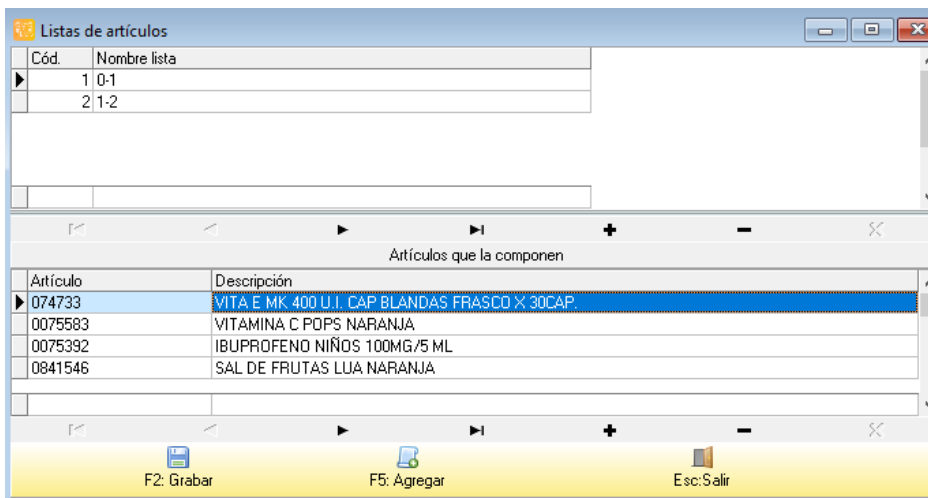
Listas de artículos

| Cód. | Nombre lista |
|---|---|
| 1 | 0-1 |
| 2 | 1-2 |

Artículos que la componen

| Artículo | Descripción |
|---|---|
| 074733 | VITA E MK 400 U.I. CAP BLANDAS FRASCO X 30CAP. |
| 0075583 | VITAMINA C POPS NARANJA |
| 0075392 | IBUPROFENO NIÑOS 100MG/5 ML |
| 0841546 | SAL DE FRUTAS LUA NARANJA |

F2: Grabar
F5: Agregar
Esc:Salir